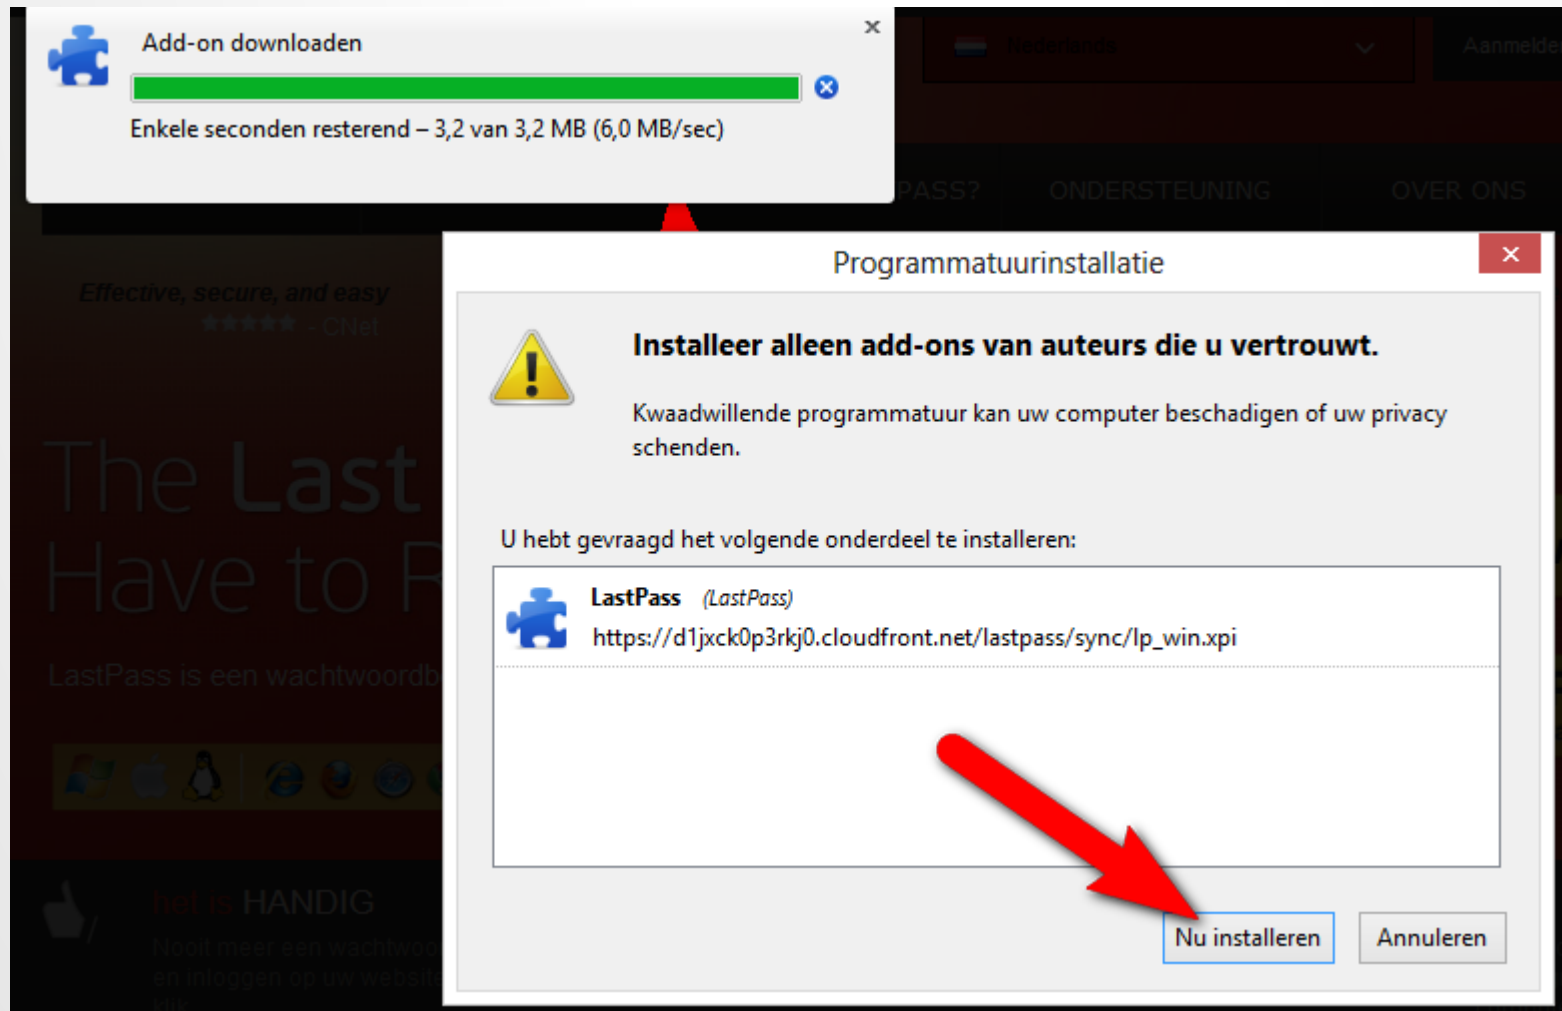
Add-on downloaden

Enkele seconden resterend – 3,2 van 3,2 MB (6,0 MB/sec)

Nederlands

Aanmelden

PASS?

ONDERSTEUNING

OVER ONS

Effective, secure, and easy

- CNet

The Last

Have to R

LastPass is een wachtwoordb

het is HANDIG

Nooit meer een wachtwoo

en inloggen op uw websit

Programmatuurinstallatie

Installeer alleen add-ons van auteurs die u vertrouwt.

Kwaadwillende programmatuur kan uw computer beschadigen of uw privacy schenden.

U hebt gevraagd het volgende onderdeel te installeren:

LastPass (LastPass)

https://d1jxck0p3rkj0.cloudfront.net/lastpass/sync/lp_win.xpi

Nu installeren

Annuleren